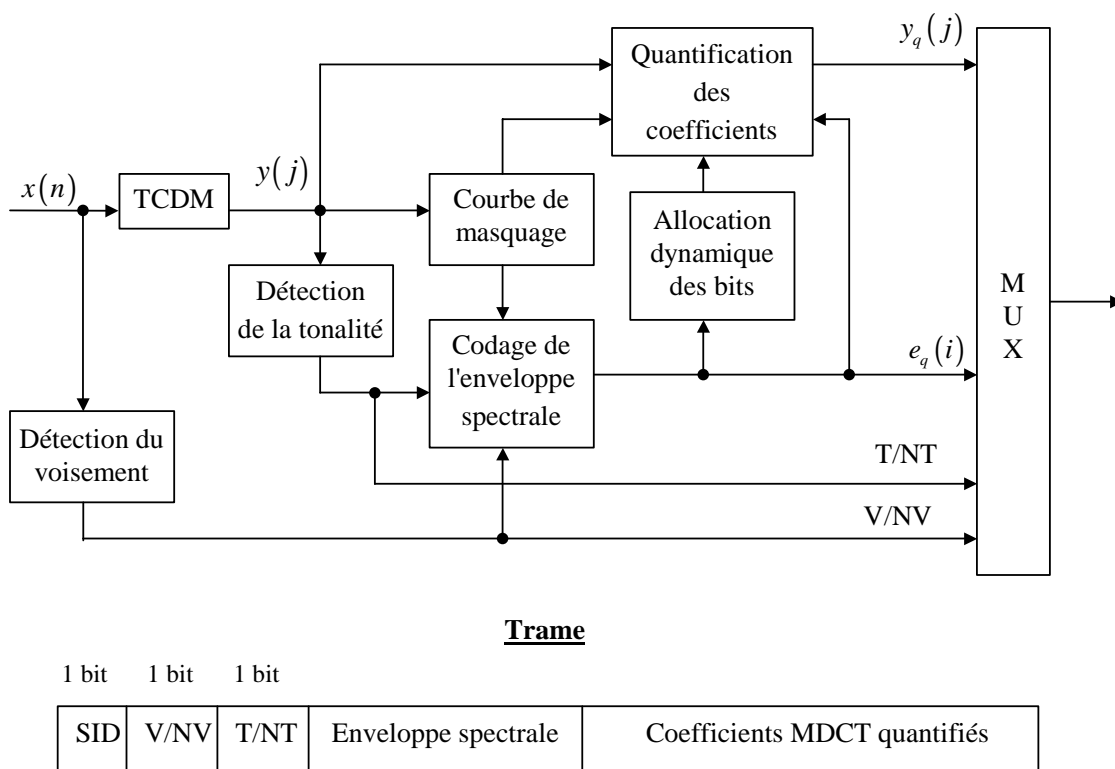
$x(n)$

TCDM

$y(j)$

Quantification des coefficients

$y_q(j)$

Courbe de masquage

Allocation dynamique des bits

Détection de la tonalité

Codage de l'enveloppe spectrale

$e_q(i)$

M U X

Détection du voisement

T/NT

V/NV

**Trame**

1 bit 1 bit 1 bit

| SID | V/NV | T/NT | Enveloppe spectrale | Coefficients MDCT quantifiés |
|---|---|---|---|---|